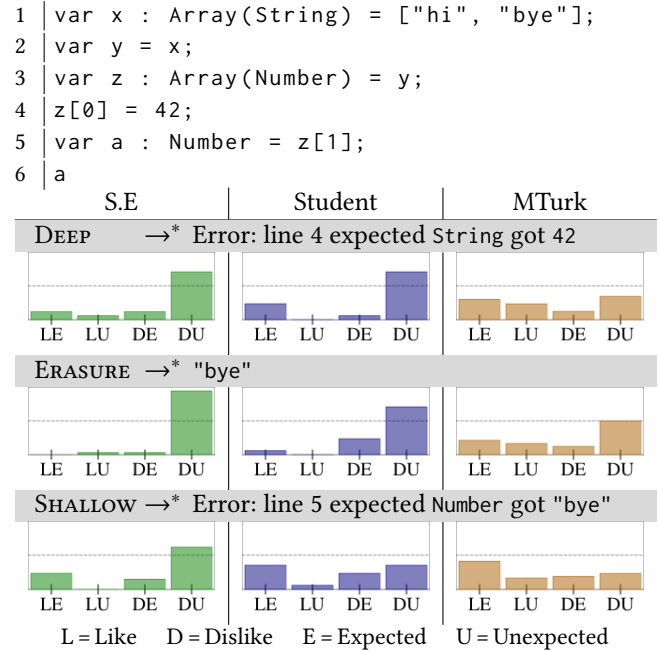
1 var x : Array(String) = ["hi", "bye"];
2 var y = x;
3 var z : Array(Number) = y;
4 z[0] = 42;
5 var a : Number = z[1];
6 a

| S.E | Student | MTurk |
|---|---|---|

DEEP $\rightarrow^*$ Error: line 4 expected String got 42

LE LU DE DU | LE LU DE DU | LE LU DE DU

ERASURE $\rightarrow^*$ "bye"

LE LU DE DU | LE LU DE DU | LE LU DE DU

SHALLOW $\rightarrow^*$ Error: line 5 expected Number got "bye"

LE LU DE DU | LE LU DE DU | LE LU DE DU

L = Like D = Dislike E = Expected U = Unexpected